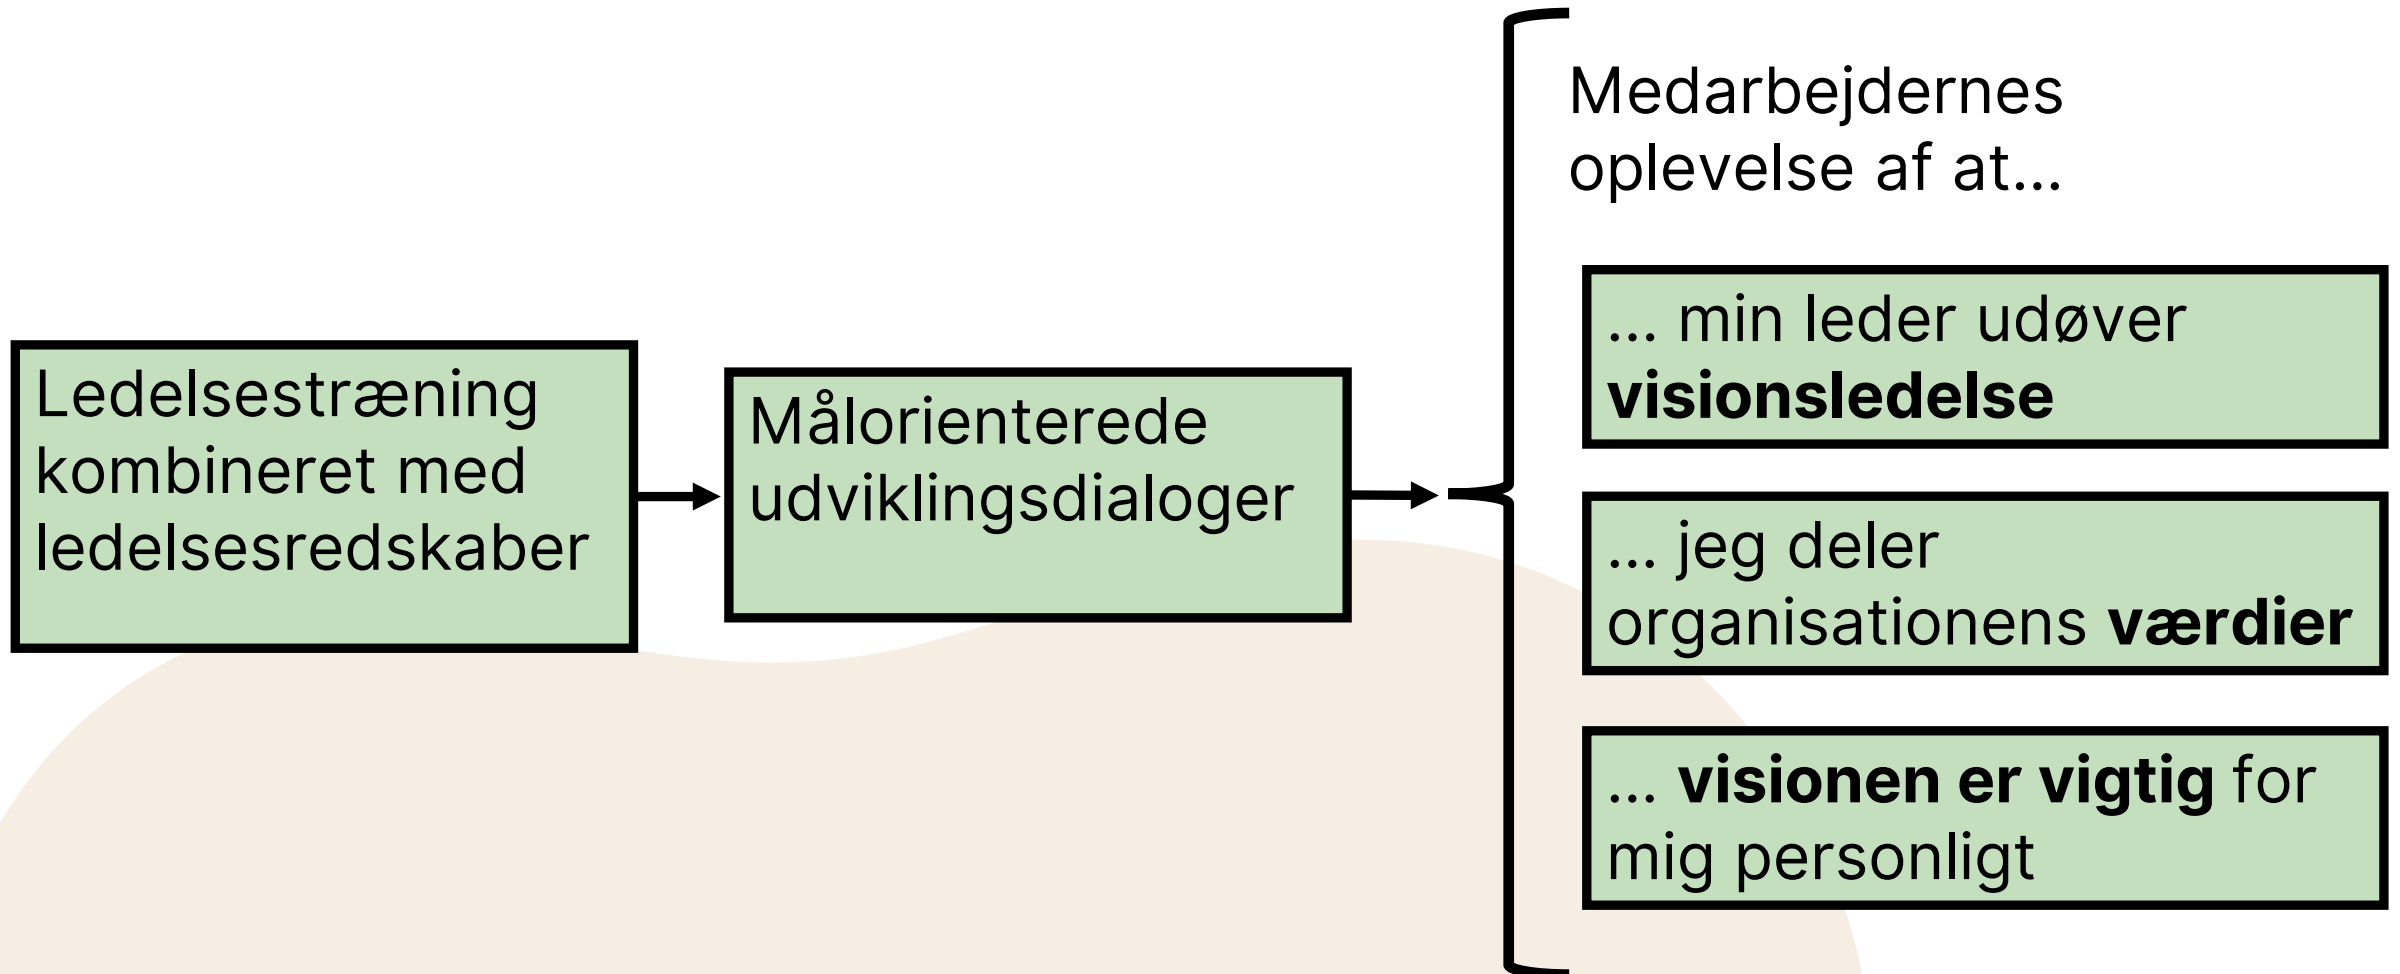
Ledelsestræning kombineret med ledelsesredskaber

Målorienterede udviklingsdialoger

Medarbejdernes oplevelse af at...

... min leder udøver **visionsledelse**

... jeg deler organisationens **værdier**

... **visionen er vigtig** for mig personligt